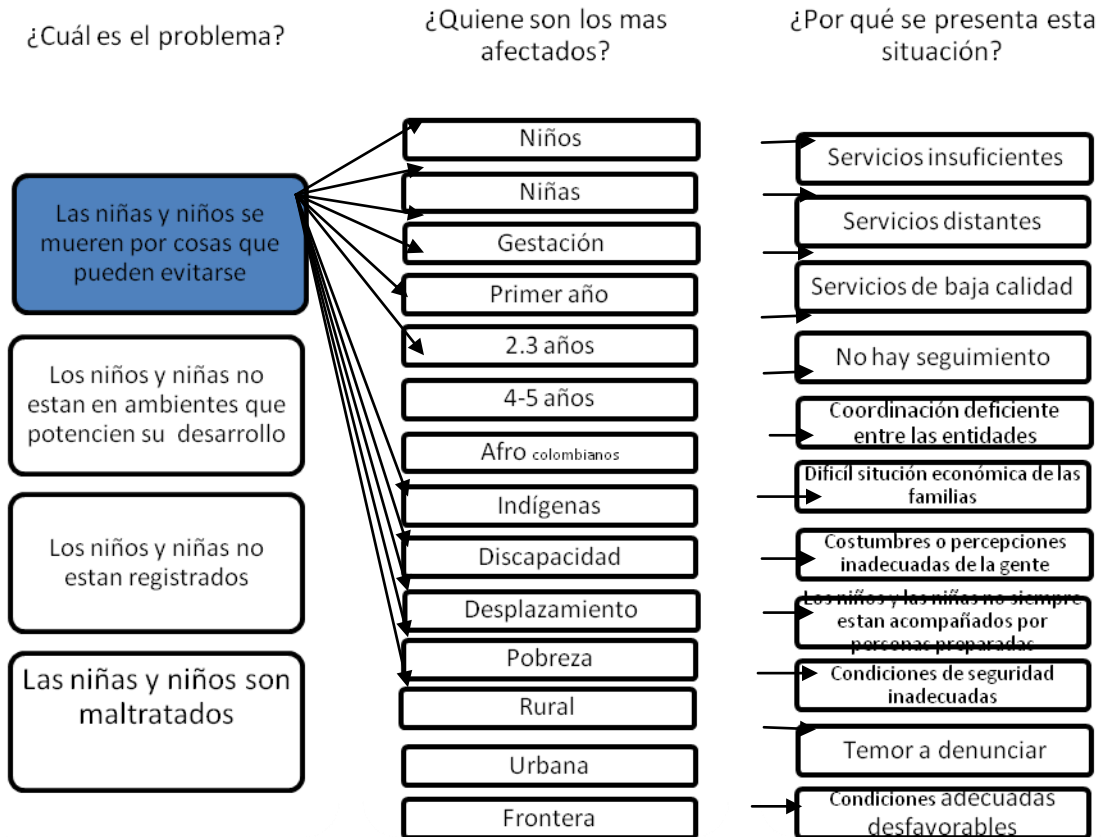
¿Cuál es el problema?

¿Quiene son los mas afectados?

¿Por qué se presenta esta situación?

Las niñas y niños se mueren por cosas que pueden evitarse

Los niños y niñas no estan en ambientes que potencien su desarrollo

Los niños y niñas no estan registrados

Las niñas y niños son maltratados

Niños

Niñas

Gestación

Primer año

2.3 años

4-5 años

Afro colombianos

Indígenas

Discapacidad

Desplazamiento

Pobreza

Rural

Urbana

Frontera

Servicios insuficientes

Servicios distantes

Servicios de baja calidad

No hay seguimiento

Coordinación deficiente entre las entidades

Dificil situción económica de las familias

Costumbres o percepciones inadecuadas de la gente

Los niños y las niñas no siempre estan acompañados por personas preparadas

Condiciones de seguridad inadecuadas

Temor a denunciar

Condiciones adecuadas desfavorables